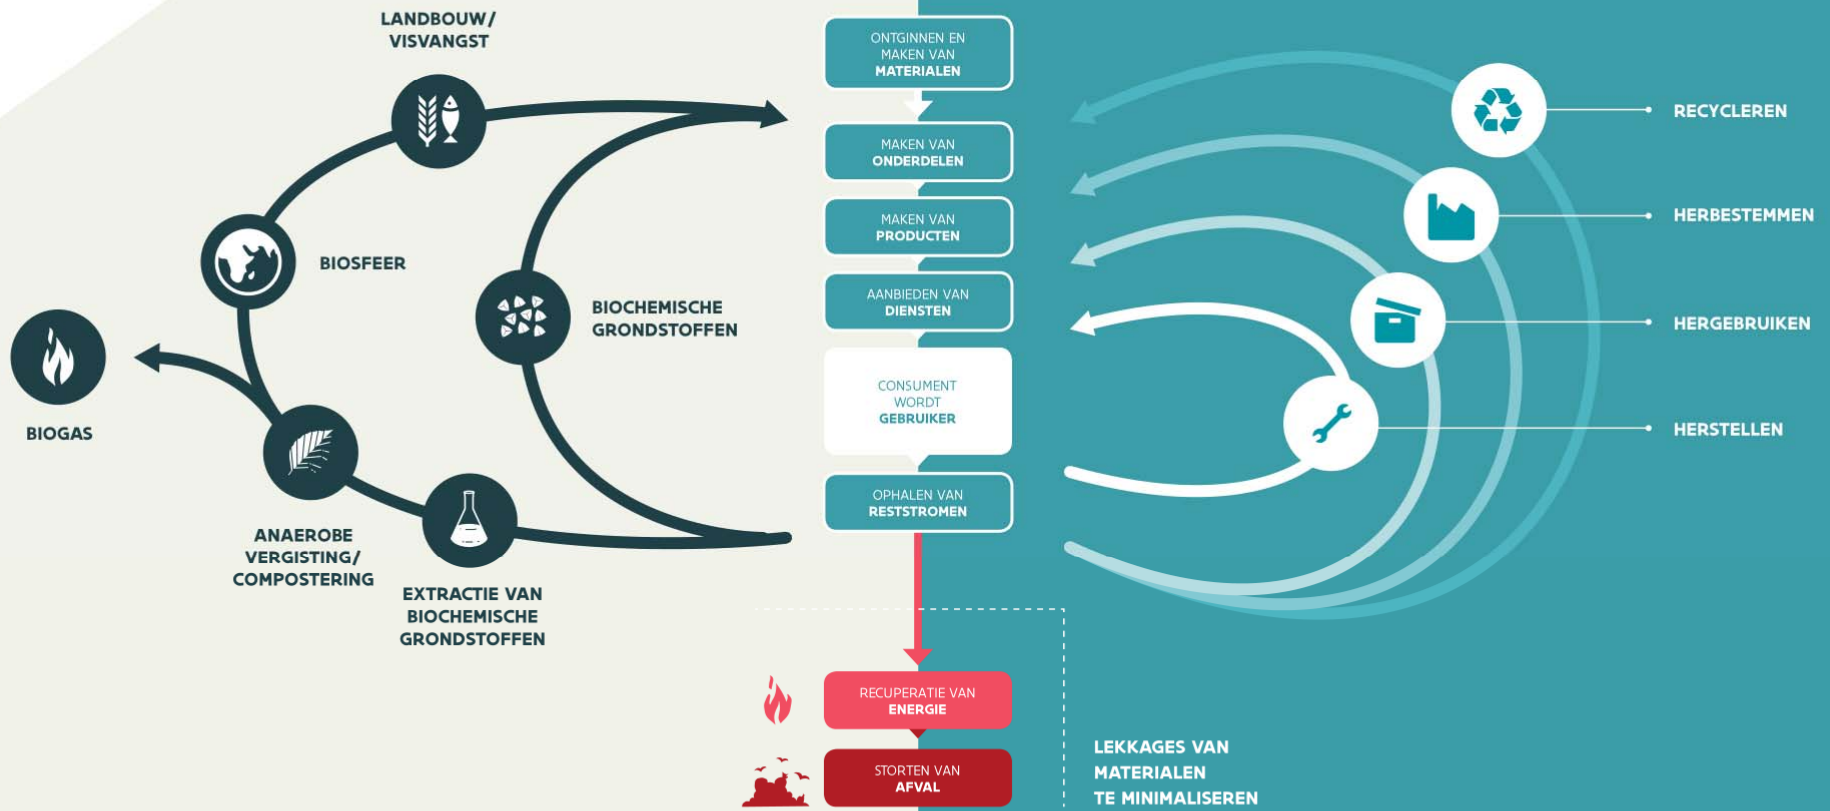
LANDBOUW/ VISVANGST

BIOSFEER

BIOGAS

BIOCHEMISCHE GRONDSTOFFEN

ANAEROBE VERGISTING/ COMPOSTERING

EXTRACTIE VAN BIOCHEMISCHE GRONDSTOFFEN

ONTGINNEN EN MAKEN VAN MATERIALEN

MAKEN VAN ONDERDELEN

MAKEN VAN PRODUCTEN

AANBIEDEN VAN DIENSTEN

CONSUMENT WORDT GEBRUIKER

OPHALEN VAN RESTSTROMEN

RECUPERATIE VAN ENERGIE

STORTEN VAN AFVAL

RECYCLEREN

HERBESTEMMEN

HERGEBRUIKEN

HERSTELLEN

LEKKAGES VAN MATERIALEN TE MINIMALISEREN